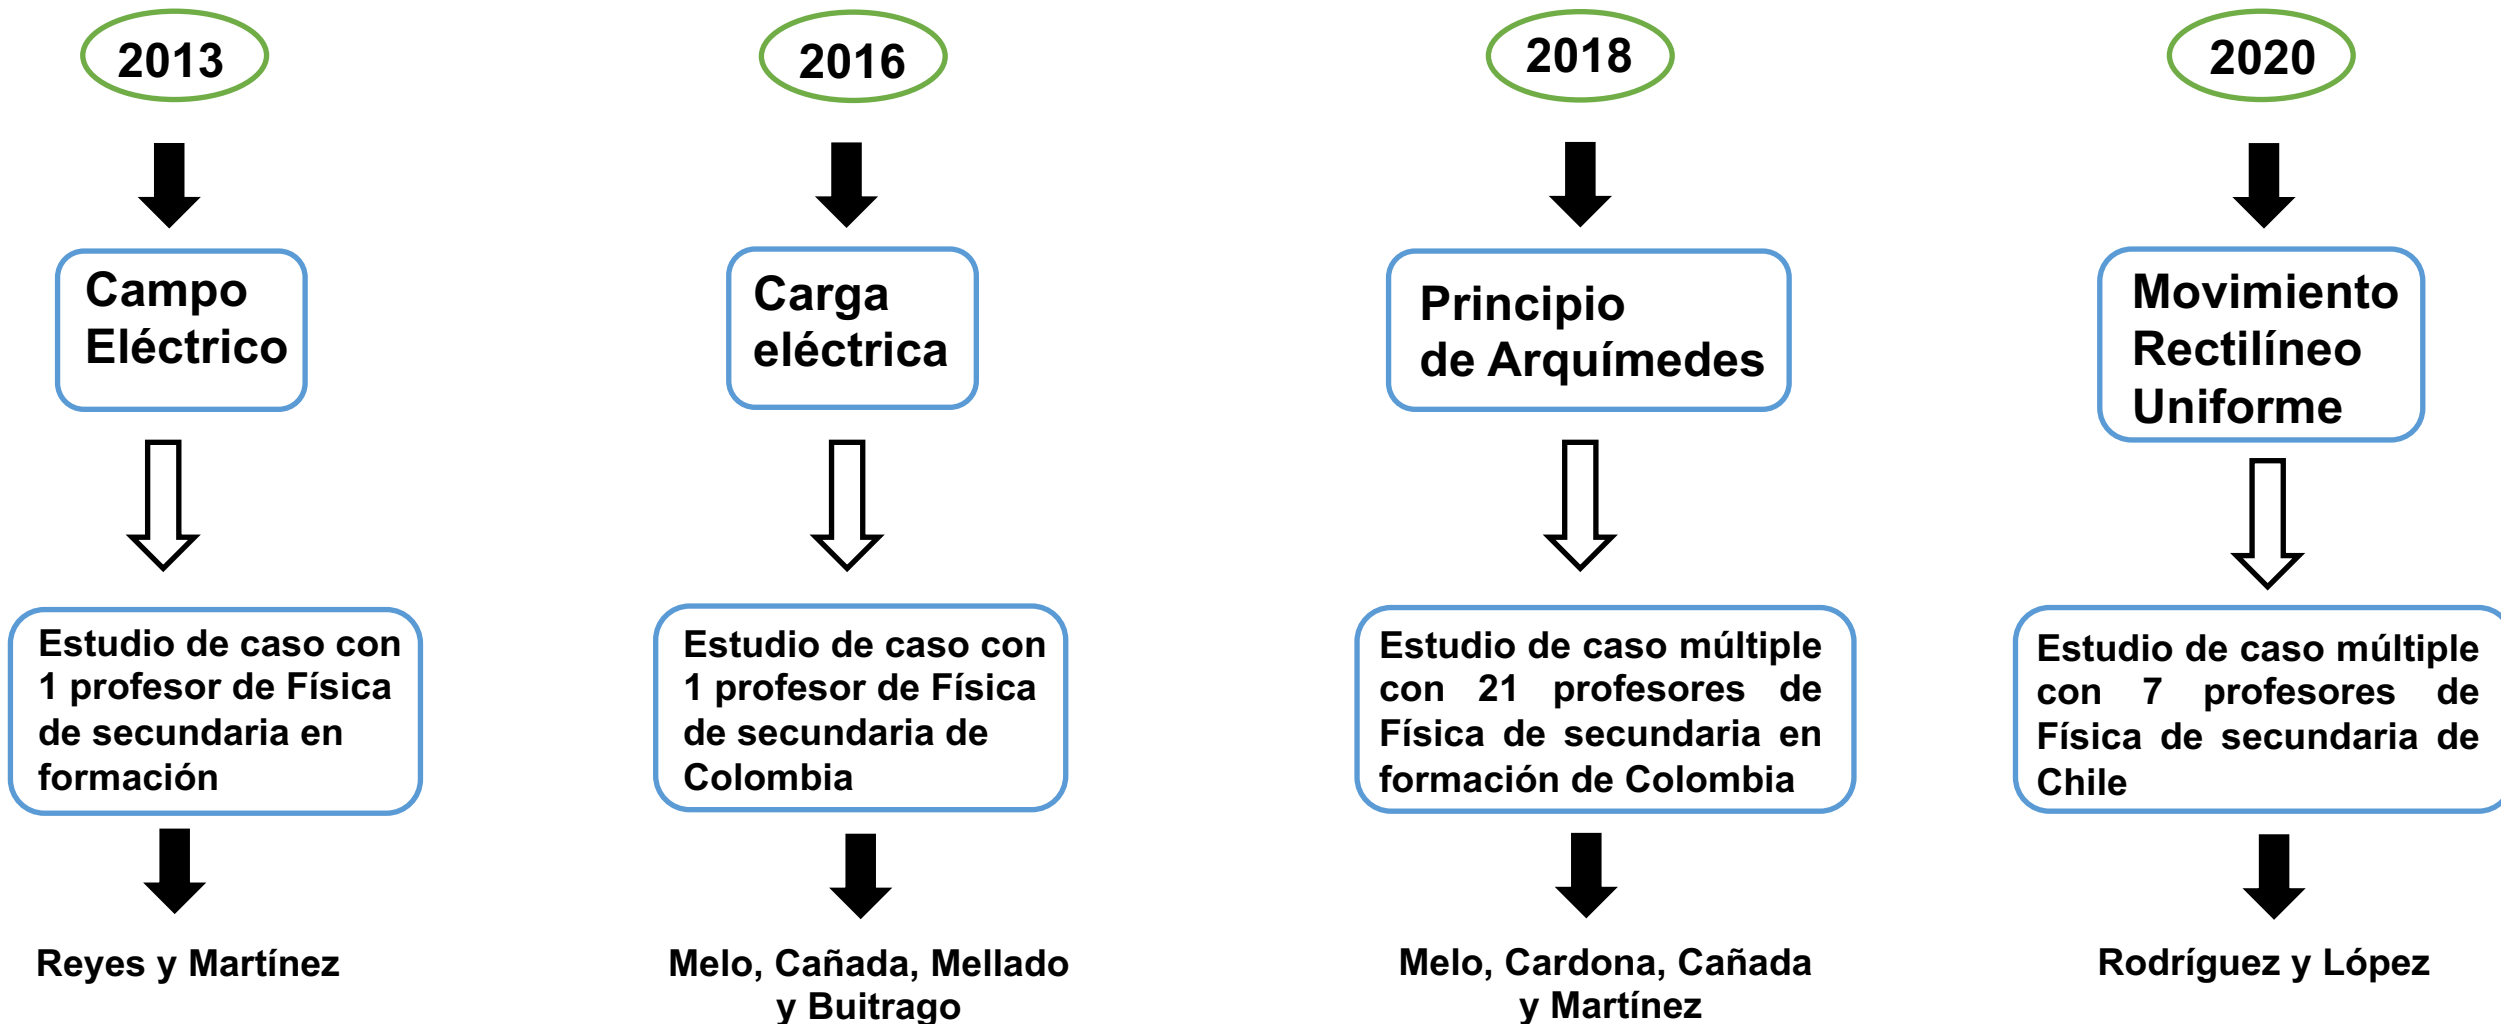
2013

Campo Eléctrico

Estudio de caso con 1 profesor de Física de secundaria en formación

Reyes y Martínez

2016

Carga eléctrica

Estudio de caso con 1 profesor de Física de secundaria de Colombia

Melo, Cañada, Mellado y Buitrago

2018

Principio de Arquímedes

Estudio de caso múltiple con 21 profesores de Física de secundaria en formación de Colombia

Melo, Cardona, Cañada y Martínez

2020

Movimiento Rectilíneo Uniforme

Estudio de caso múltiple con 7 profesores de Física de secundaria de Chile

Rodríguez y López